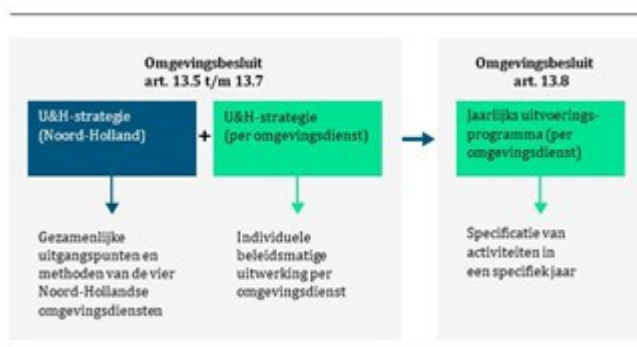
Omgevingsbesluit
art. 13.5 t/m 13.7

U&H-strategie
(Noord-Holland)

+

U&H-strategie
(per omgevingsdienst)

Gezamenlijke uitgangspunten en methoden van de vier Noord-Hollandse omgevingsdiensten

Individuele beleidsmatige uitwerking per omgevingsdienst

Omgevingsbesluit
art. 13.8

Jaarlijks uitvoeringsprogramma (per omgevingsdienst)

Specificatie van activiteiten in een specifiek jaar